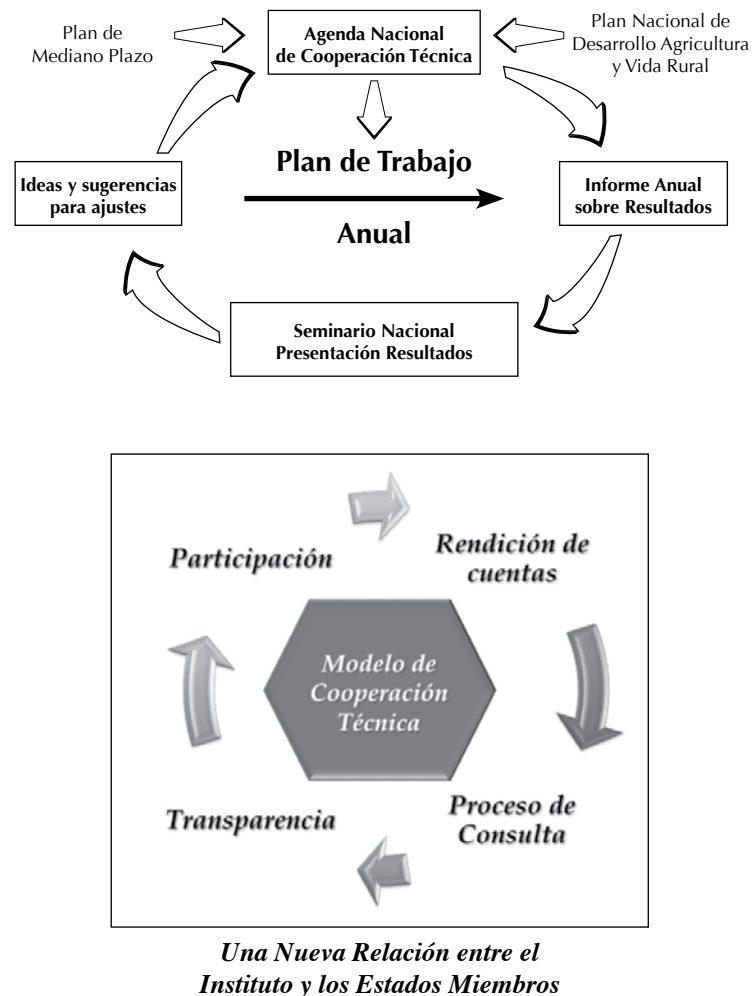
Plan de Mediano Plazo

Agenda Nacional de Cooperación Técnica

Plan Nacional de Desarrollo Agricultura y Vida Rural

Ideas y sugerencias para ajustes

Plan de Trabajo

Anual

Informe Anual sobre Resultados

Seminario Nacional Presentación Resultados

Participación

Rendición de cuentas

Modelo de Cooperación Técnica

Transparencia

Proceso de Consulta

Una Nueva Relación entre el Instituto y los Estados Miembros